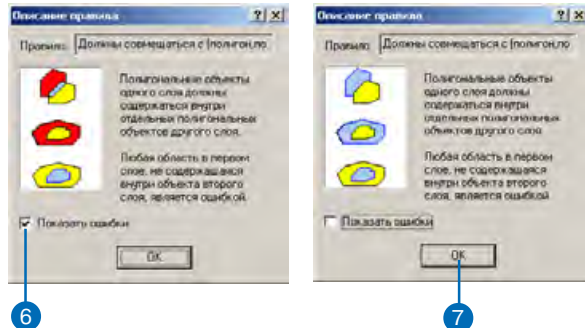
Описание правила ? X

Правило: Должны совмещаться с (полигон,по

Полигональные объекты одного слоя должны содержаться внутри отдельных полигональных объектов другого слоя.

Любая область в первом слое, не содержащаяся внутри объекта второго слоя, является ошибкой.

Показать ошибки

OK

6

Описание правила ? X

Правило: Должны совмещаться с (полигон,по

Полигональные объекты одного слоя должны содержаться внутри отдельных полигональных объектов другого слоя.

Любая область в первом слое, не содержащаяся внутри объекта второго слоя, является ошибкой.

Показать ошибки

OK

7